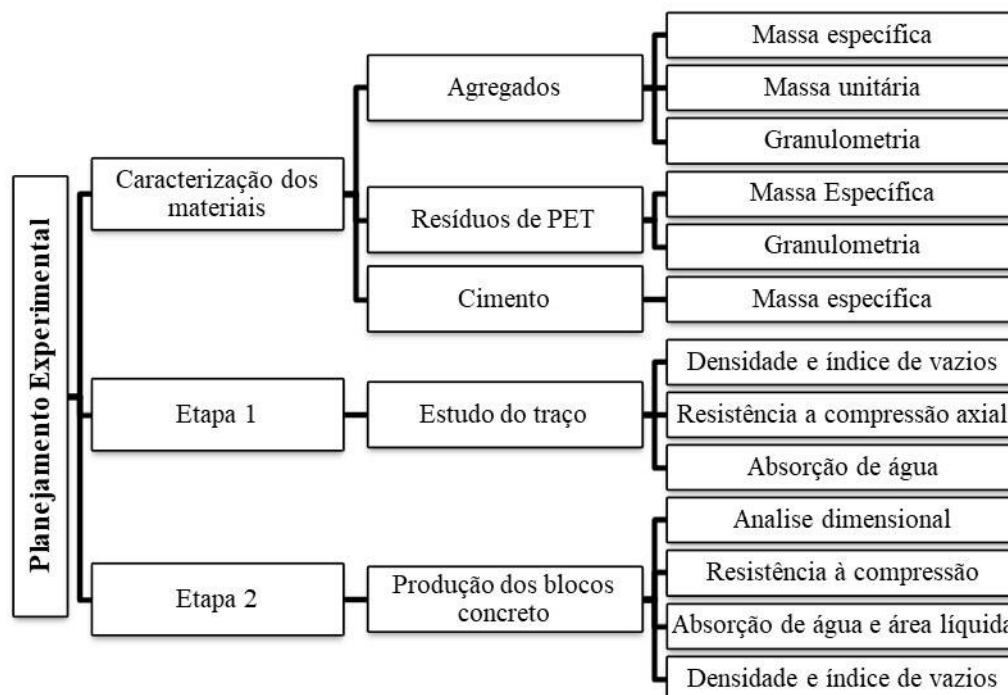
Planejamento Experimental

Caracterização dos materiais

Agregados

Massa específica

Massa unitária

Granulometria

Resíduos de PET

Massa Específica

Granulometria

Cimento

Massa específica

Etapa 1

Estudo do traço

Densidade e índice de vazios

Resistência a compressão axial

Absorção de água

Etapa 2

Produção dos blocos concreto

Analise dimensional

Resistência à compressão

Absorção de água e área líquida

Densidade e índice de vazios